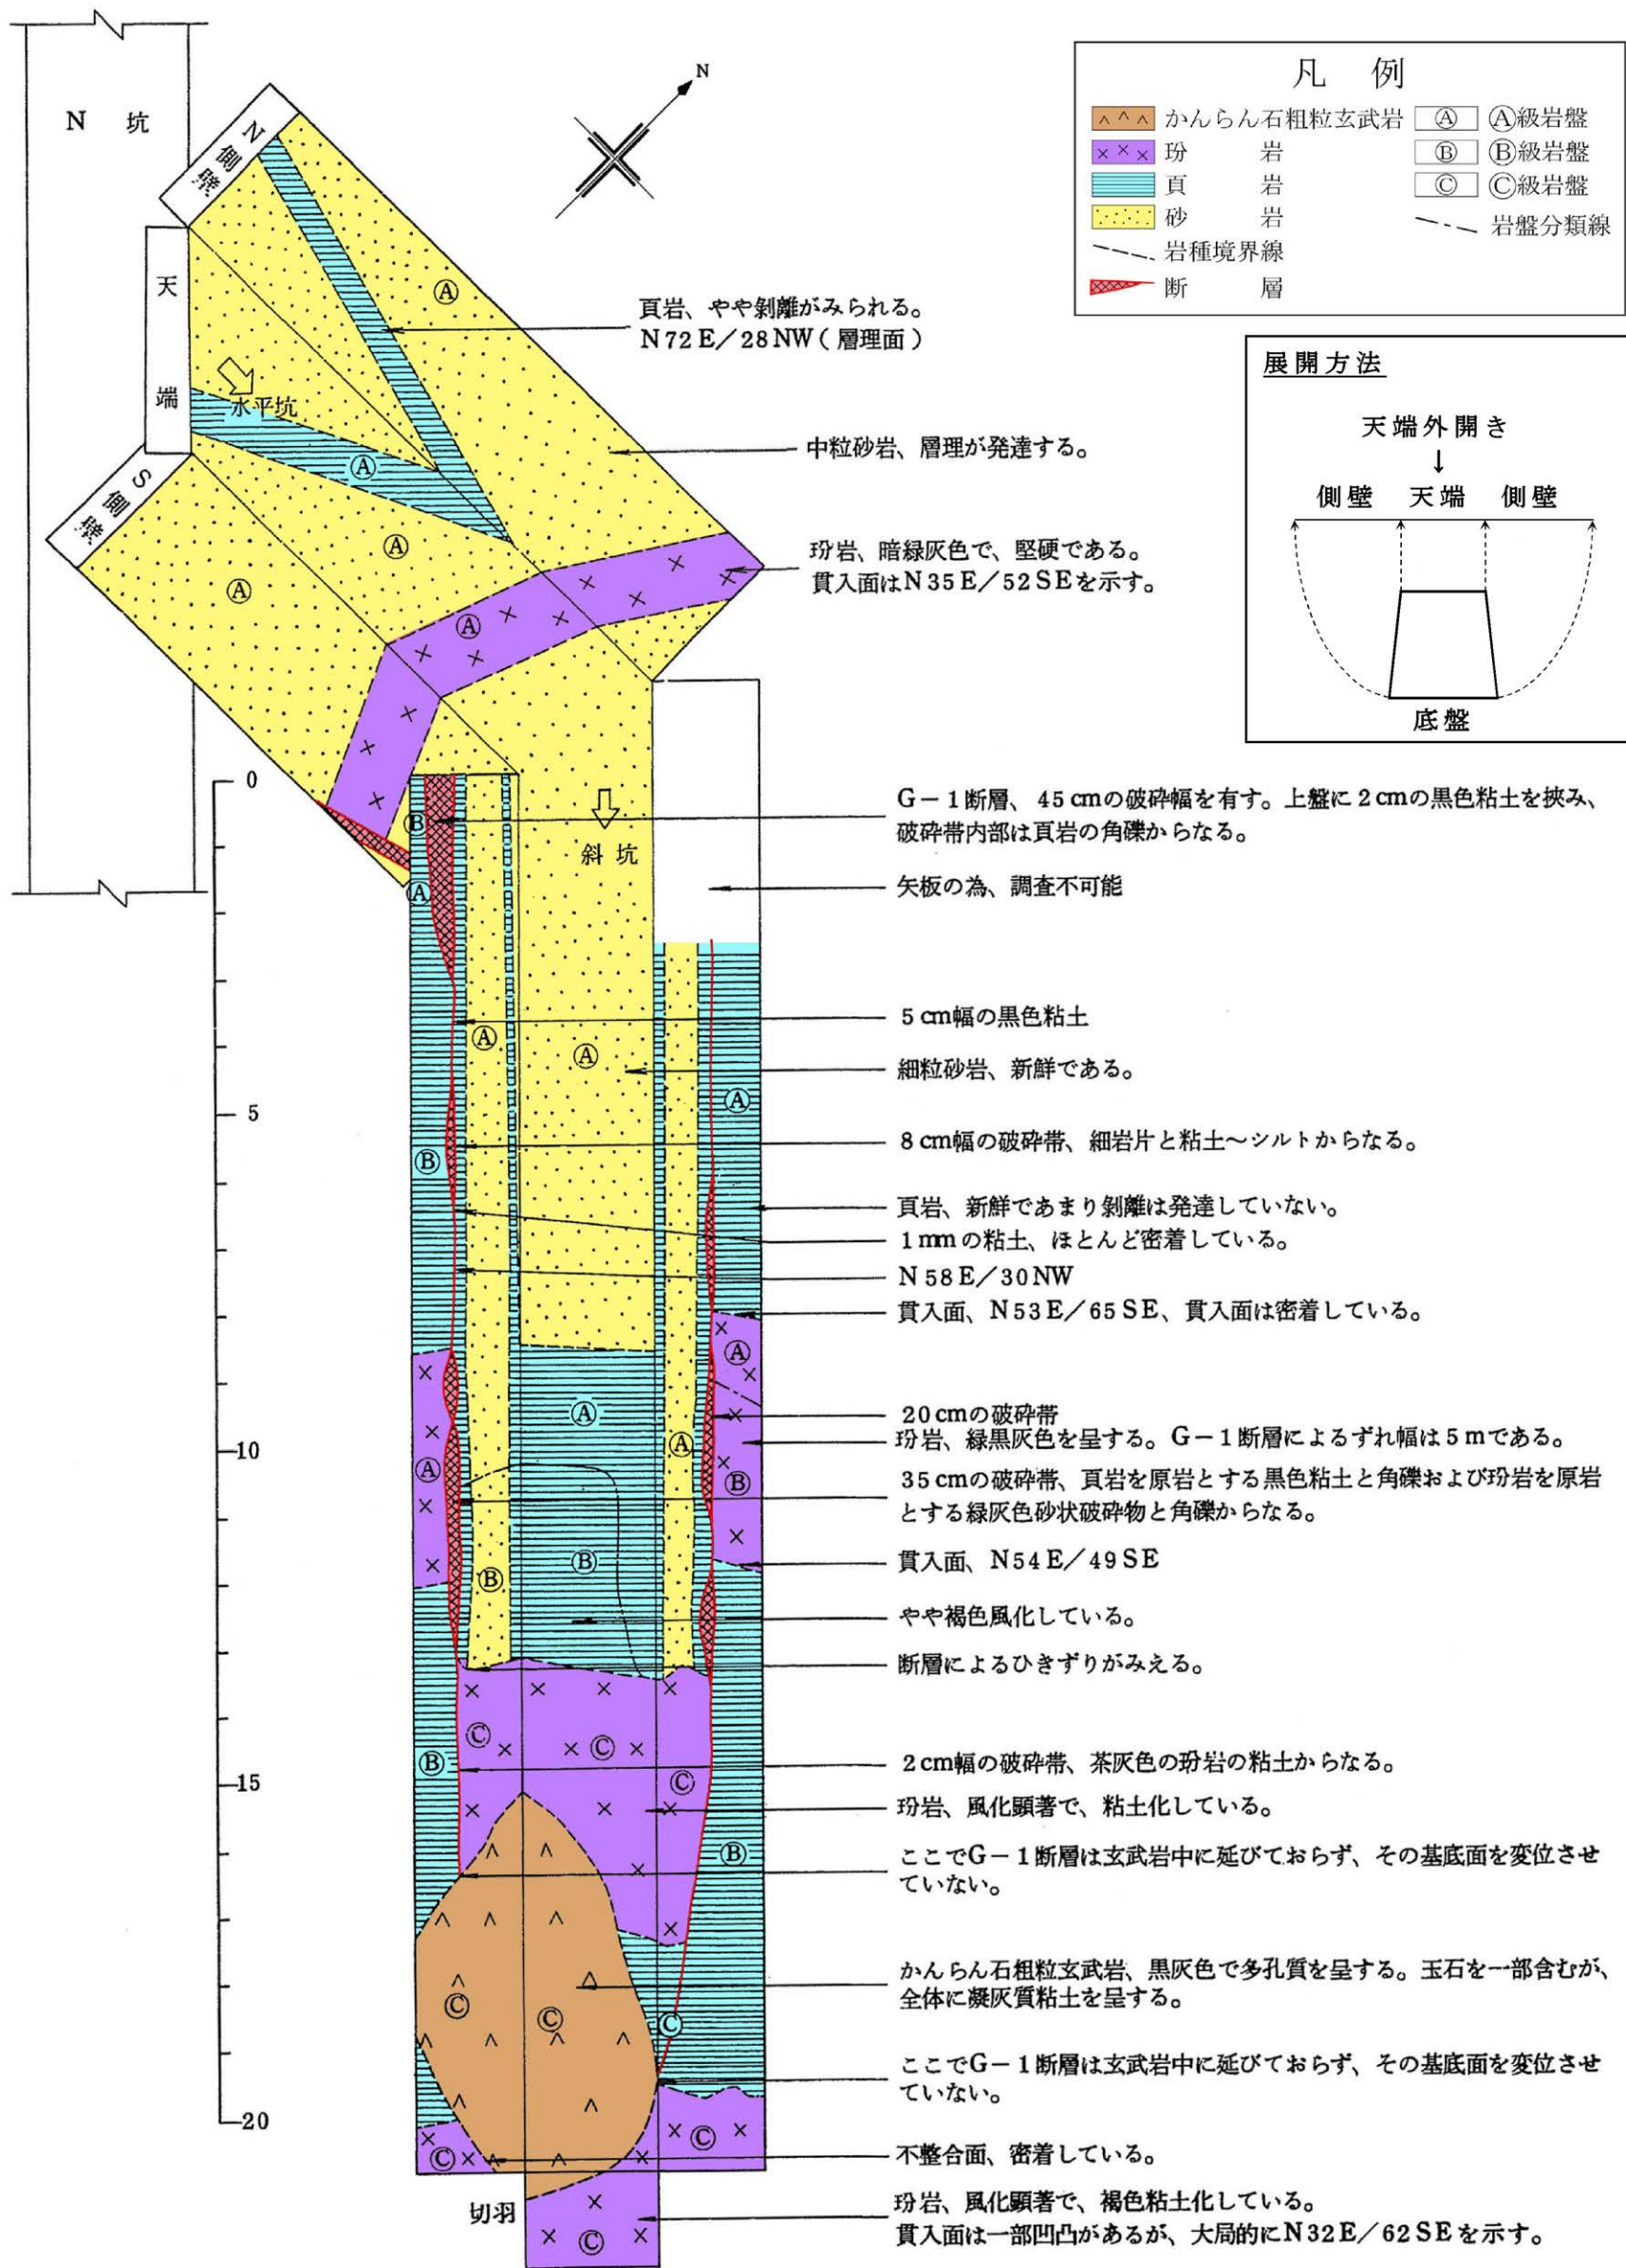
N 坑

N 側壁

天

端

水平坑

S 側壁

N

凡 例

かんらん石粗粒玄武岩

玢 岩

頁 岩

砂 岩

岩種境界線

断 層

Ⓐ Ⓐ級岩盤

Ⓑ Ⓑ級岩盤

Ⓒ Ⓒ級岩盤

岩盤分類線

展開方法

天端外開き

側壁 天端 側壁

底盤

Ⓐ

Ⓐ

Ⓐ

Ⓐ

Ⓐ

頁岩、やや剝離がみられる。
N 72 E/28 NW(層理面)

中粒砂岩、層理が発達する。

玢岩、暗緑灰色で、堅硬である。
貫入面はN 35 E/52 SEを示す。

0

5

10

15

20

斜 坑

切羽

Ⓑ

Ⓐ

Ⓐ

Ⓐ

Ⓐ

Ⓑ

Ⓐ

Ⓐ

Ⓐ

Ⓐ

Ⓐ

Ⓑ

Ⓑ

Ⓑ

Ⓑ

Ⓒ

Ⓒ

Ⓒ

Ⓑ

Ⓒ

Ⓒ

Ⓒ

Ⓒ

Ⓒ

Ⓒ

G-1断層、45 cmの破砕幅を有す。上盤に2 cmの黒色粘土を挟み、破砕帯内部は頁岩の角礫からなる。

矢板の為、調査不可能

5 cm幅の黒色粘土

細粒砂岩、新鮮である。

8 cm幅の破砕帯、細岩片と粘土~シルトからなる。

頁岩、新鮮であまり剝離は発達していない。

1 mmの粘土、ほとんど密着している。

N 58 E/30 NW

貫入面、N 53 E/65 SE、貫入面は密着している。

20 cmの破砕帯

玢岩、緑黒灰色を呈する。G-1断層によるずれ幅は5 mである。

35 cmの破砕帯、頁岩を原岩とする黒色粘土と角礫および玢岩を原岩とする緑灰色砂状破砕物と角礫からなる。

貫入面、N 54 E/49 SE

やや褐色風化している。

断層によるひきずりがみえる。

2 cm幅の破砕帯、茶灰色の玢岩の粘土からなる。

玢岩、風化顕著で、粘土化している。

ここでG-1断層は玄武岩中に延びておらず、その基底面を変位させていない。

かんらん石粗粒玄武岩、黒灰色で多孔質を呈する。玉石を一部含むが、全体に凝灰質粘土を呈する。

ここでG-1断層は玄武岩中に延びておらず、その基底面を変位させていない。

不整合面、密着している。

玢岩、風化顕著で、褐色粘土化している。
貫入面は一部凹凸があるが、大局的にN 32 E/62 SEを示す。